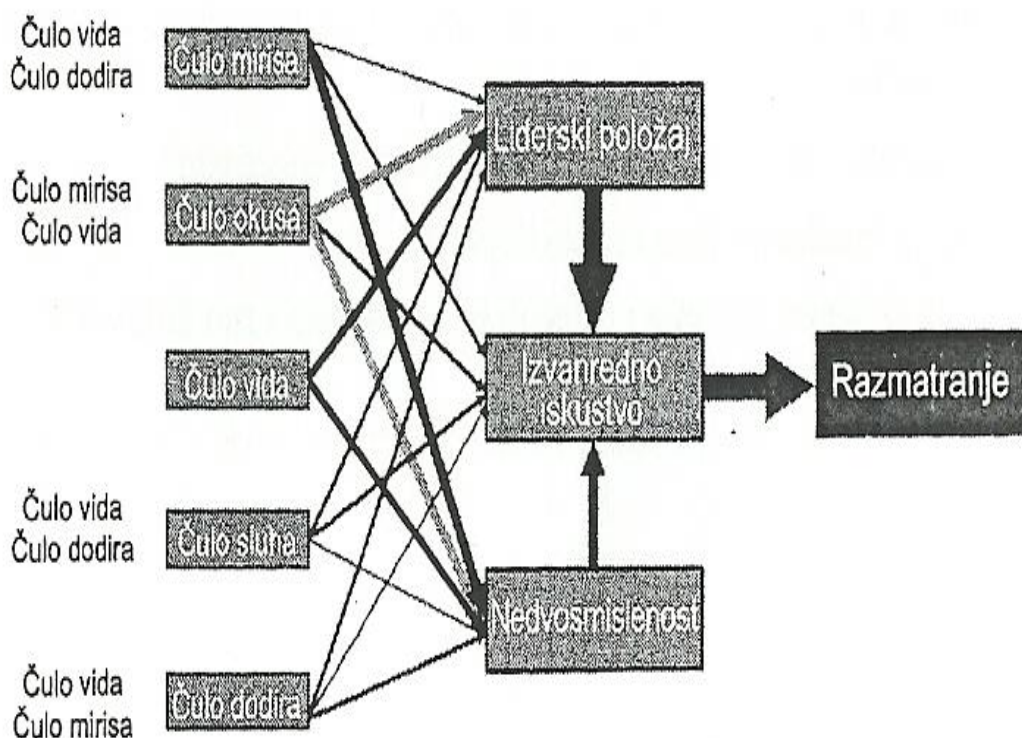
Čulo vida
Čulo dodira

Čulo mirisa

Čulo mirisa
Čulo vida

Čulo okusa

Čulo vida

Čulo vida
Čulo dodira

Čulo sluha

Čulo vida
Čulo mirisa

Čulo dodira

Liderski položaj

Izvanredno iskustvo

Nedvosmislenost

Razmatranje